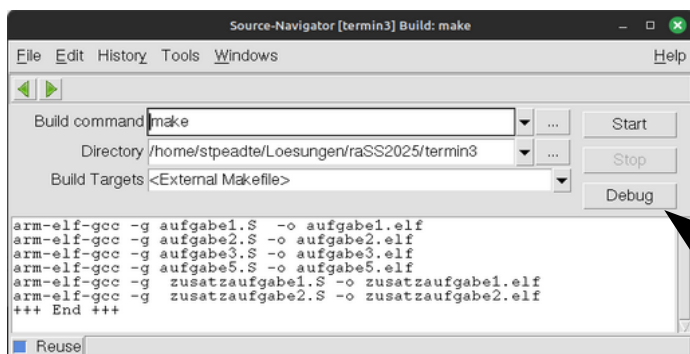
Source-Navigator [termin3] Build: make

File Edit History Tools Windows Help

Build command make ...
Start
Directory /home/stpeadte/Loesungen/raSS2025/termin3 ...
Stop
Build Targets <External Makefile>
Debug

arm-elf-gcc -g aufgabe1.S -o aufgabe1.elf
arm-elf-gcc -g aufgabe2.S -o aufgabe2.elf
arm-elf-gcc -g aufgabe3.S -o aufgabe3.elf
arm-elf-gcc -g aufgabe5.S -o aufgabe5.elf
arm-elf-gcc -g zusatzaufgabe1.S -o zusatzaufgabe1.elf
arm-elf-gcc -g zusatzaufgabe2.S -o zusatzaufgabe2.elf
+++ End +++

Reuse